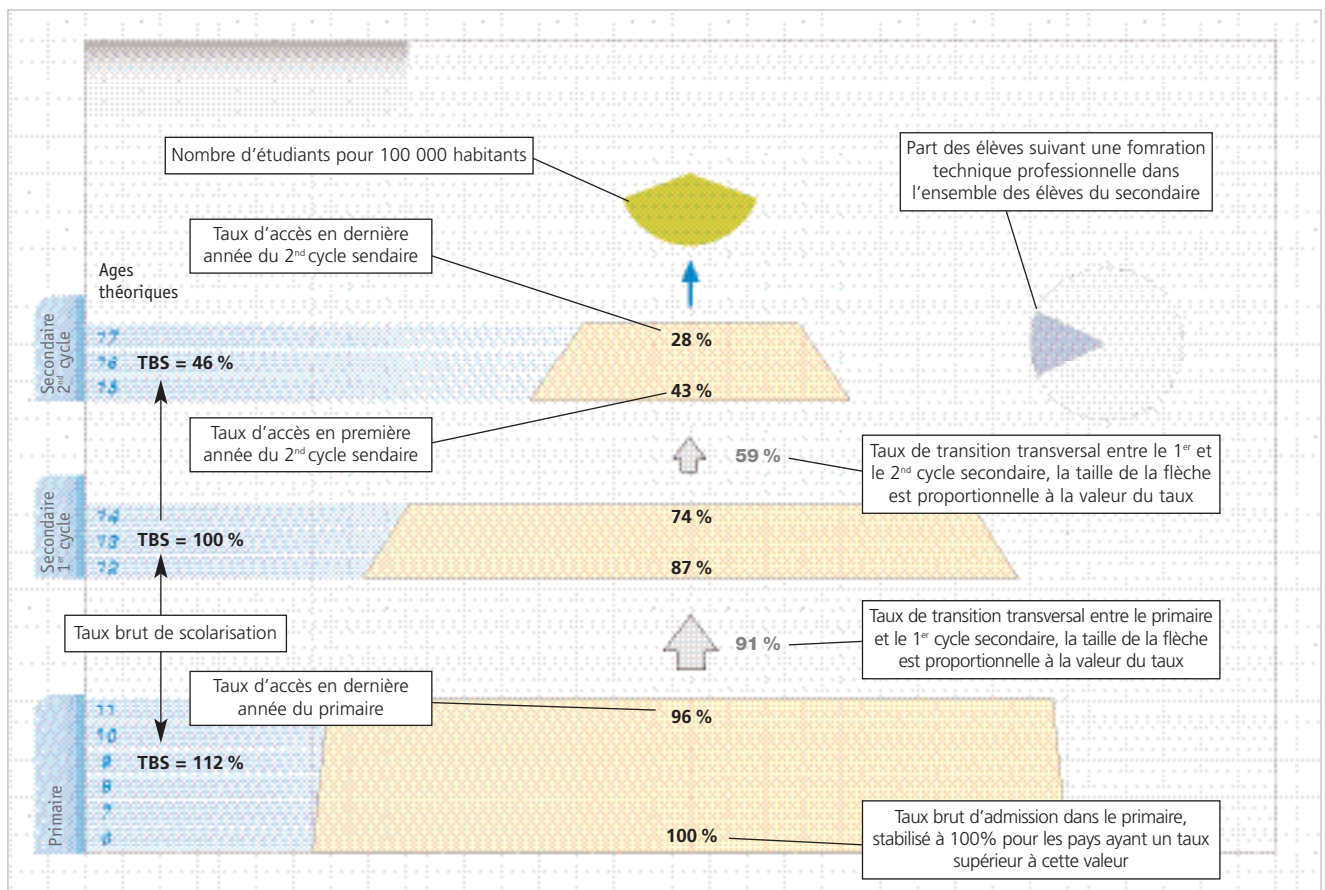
Nombre d'étudiants pour 100 000 habitants

Part des élèves suivant une fomration technique professionnelle dans l'ensemble des élèves du secondaire

Taux d'accès en dernière année du 2nd cycle sendaire

Ages théoriques

Secondaire 2nd cycle

17
16 TBS = 46 %
15

28 %

43 %

Taux d'accès en première année du 2nd cycle sendaire

59 %

Taux de transition transversal entre le 1er et le 2nd cycle secondaire, la taille de la flèche est proportionnelle à la valeur du taux

Secondaire 1er cycle

14
13 TBS = 100 %
12

74 %

87 %

Taux brut de scolarisation

91 %

Taux de transition transversal entre le primaire et le 1er cycle secondaire, la taille de la flèche est proportionnelle à la valeur du taux

Taux d'accès en dernière année du primaire

Primaire

11
10
9 TBS = 112 %
8
7
6

96 %

100 %

Taux brut d'admission dans le primaire, stabilisé à 100% pour les pays ayant un taux supérieur à cette valeur